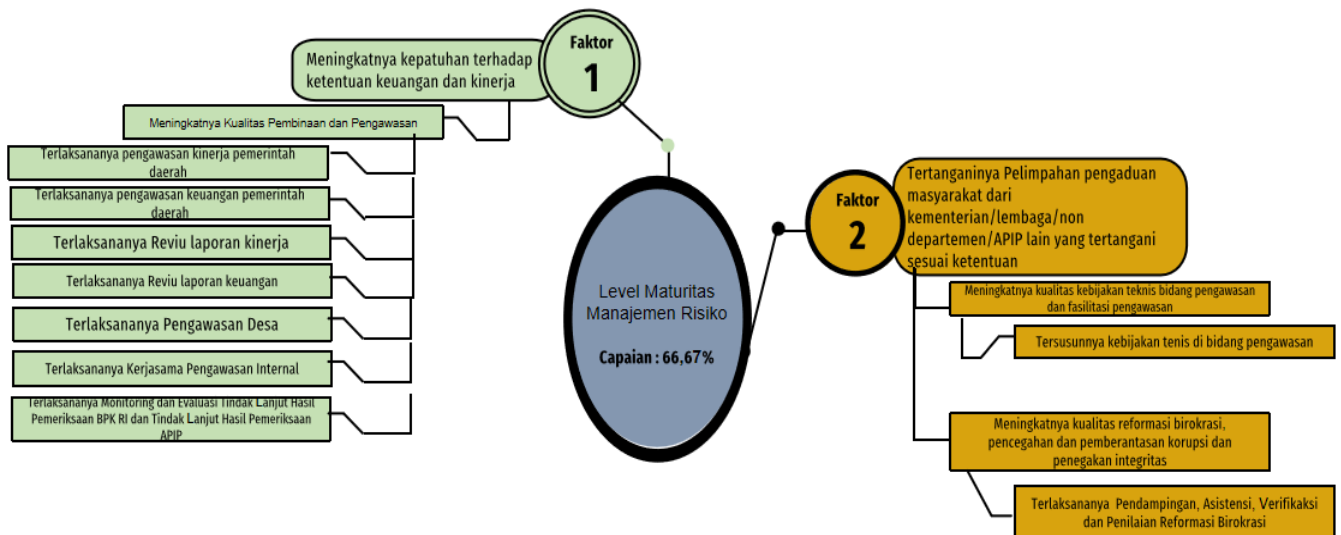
Faktor
1

Meningkatnya kepatuhan terhadap ketentuan keuangan dan kinerja

Meningkatnya Kualitas Pembinaan dan Pengawasan

Terlaksananya pengawasan kinerja pemerintah daerah

Terlaksananya pengawasan keuangan pemerintah daerah

Terlaksananya Reviu laporan kinerja

Terlaksananya Reviu laporan keuangan

Terlaksananya Pengawasan Desa

Terlaksananya Kerjasama Pengawasan Internal

Terlaksananya Monitoring dan Evaluasi Tindak Lanjut Hasil Pemeriksaan BPK RI dan Tindak Lanjut Hasil Pemeriksaan APIP

Level Maturitas Manajemen Risiko

Capaian : 66,67%

Faktor
2

Tertanganinya Pelimpahan pengaduan masyarakat dari kementerian/lembaga/non departemen/APIP lain yang tertangani sesuai ketentuan

Meningkatnya kualitas kebijakan teknis bidang pengawasan dan fasilitasi pengawasan

Tersusunnya kebijakan tenis di bidang pengawasan

Meningkatnya kualitas reformasi birokrasi, pencegahan dan pemberantasan korupsi dan penegakan integritas

Terlaksananya Pendampingan, Asistensi, Verifikaksi dan Penilaian Reformasi Birokrasi